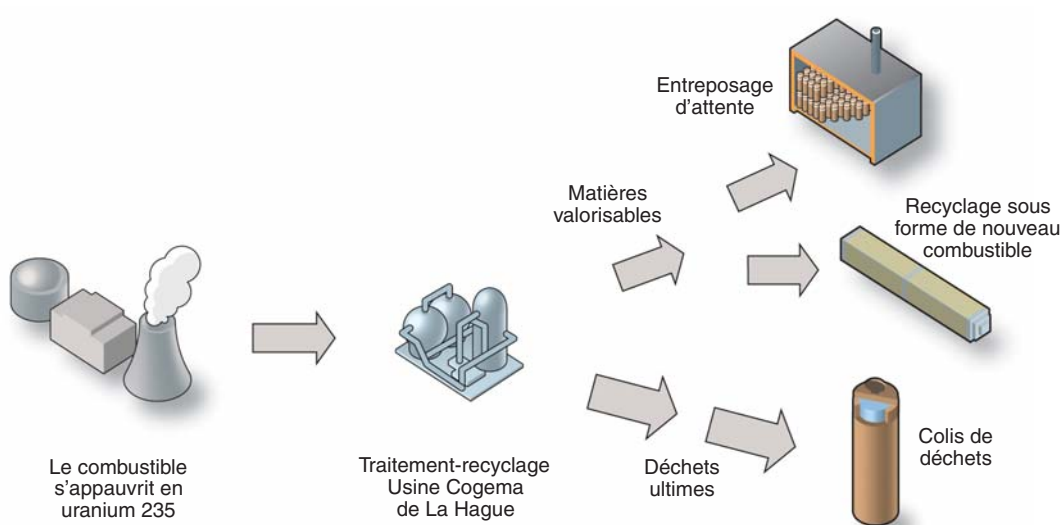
Entreposage d'attente

Matières valorisables

Recyclage sous forme de nouveau combustible

Le combustible s'appauvrit en uranium 235

Traitement-recyclage Usine Cogema de La Hague

Déchets ultimes

Colis de déchets